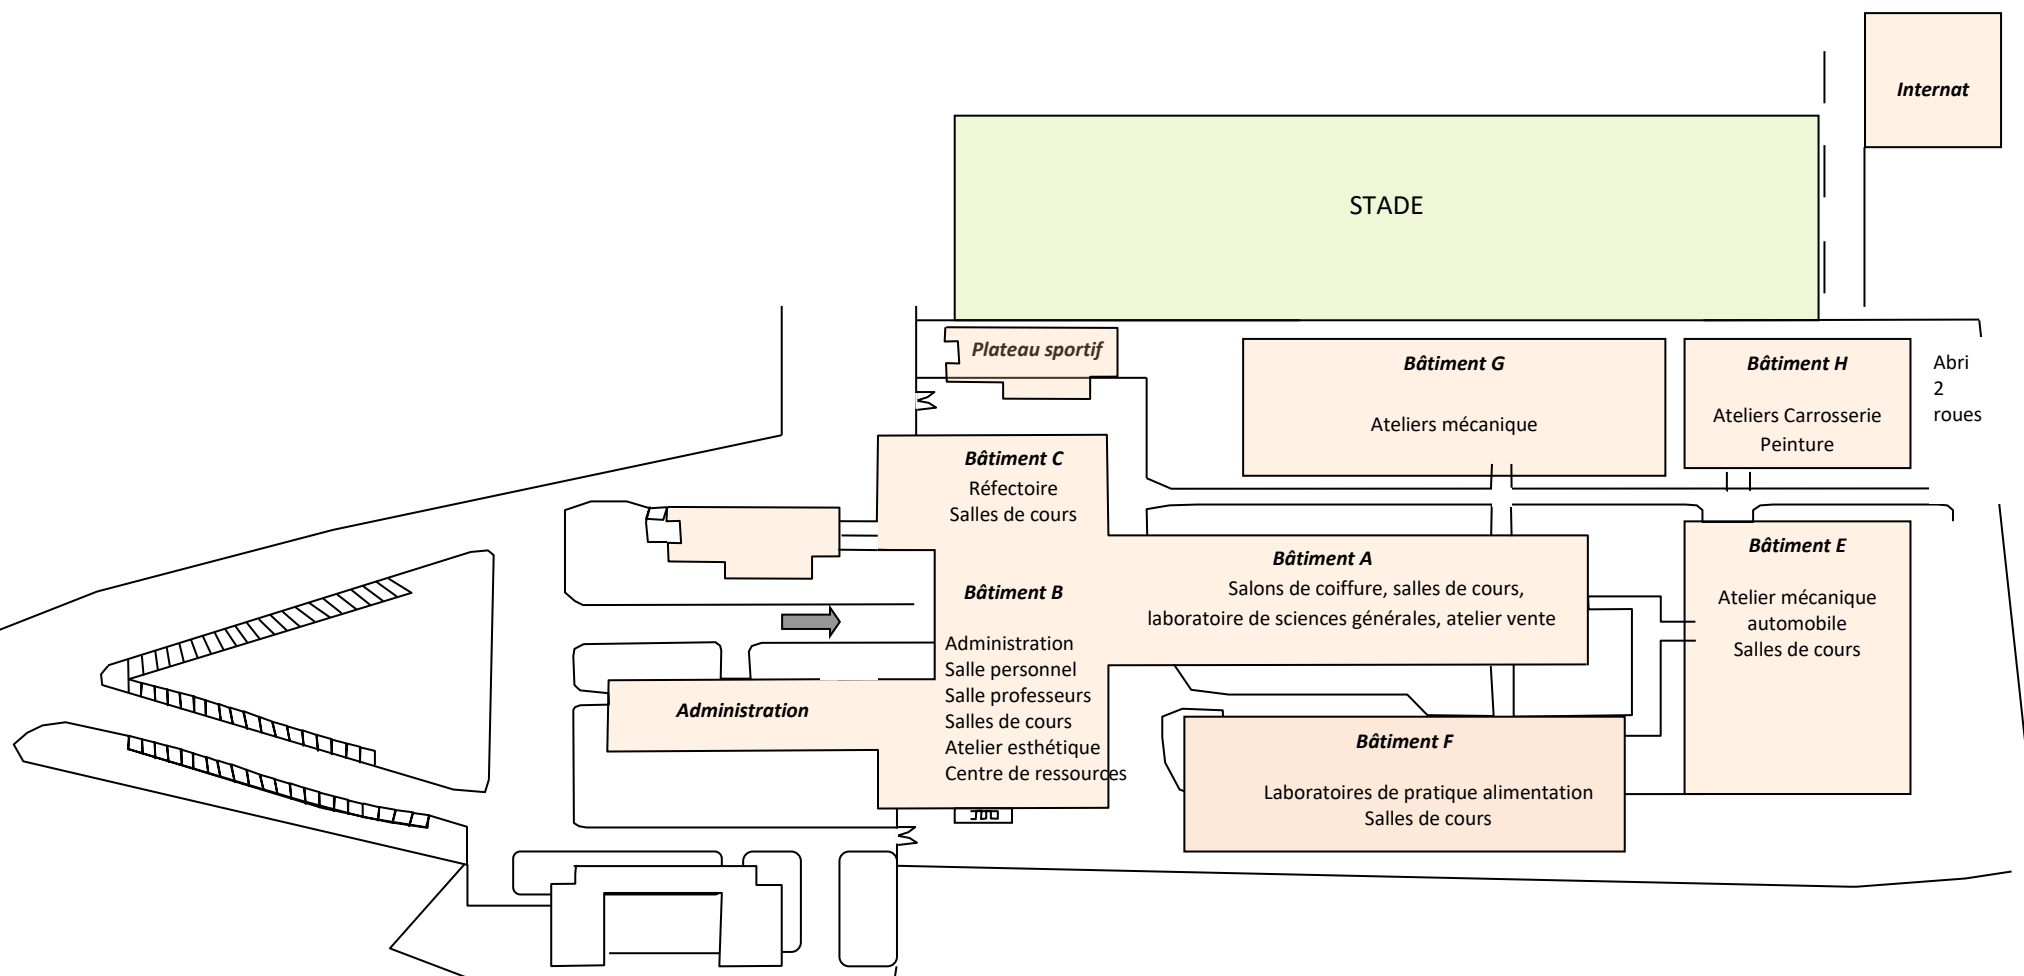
Internat

STADE

Plateau sportif

Bâtiment G

Ateliers mécanique

Bâtiment H

Ateliers Carrosserie Peinture

Abri 2 roues

Bâtiment C
Réfectoire
Salles de cours

Bâtiment A
Salons de coiffure, salles de cours, laboratoire de sciences générales, atelier vente

Bâtiment E

Atelier mécanique automobile
Salles de cours

Bâtiment B

Administration
Salle personnel
Salle professeurs
Salles de cours
Atelier esthétique
Centre de ressources

Administration

Bâtiment F

Laboratoires de pratique alimentation
Salles de cours